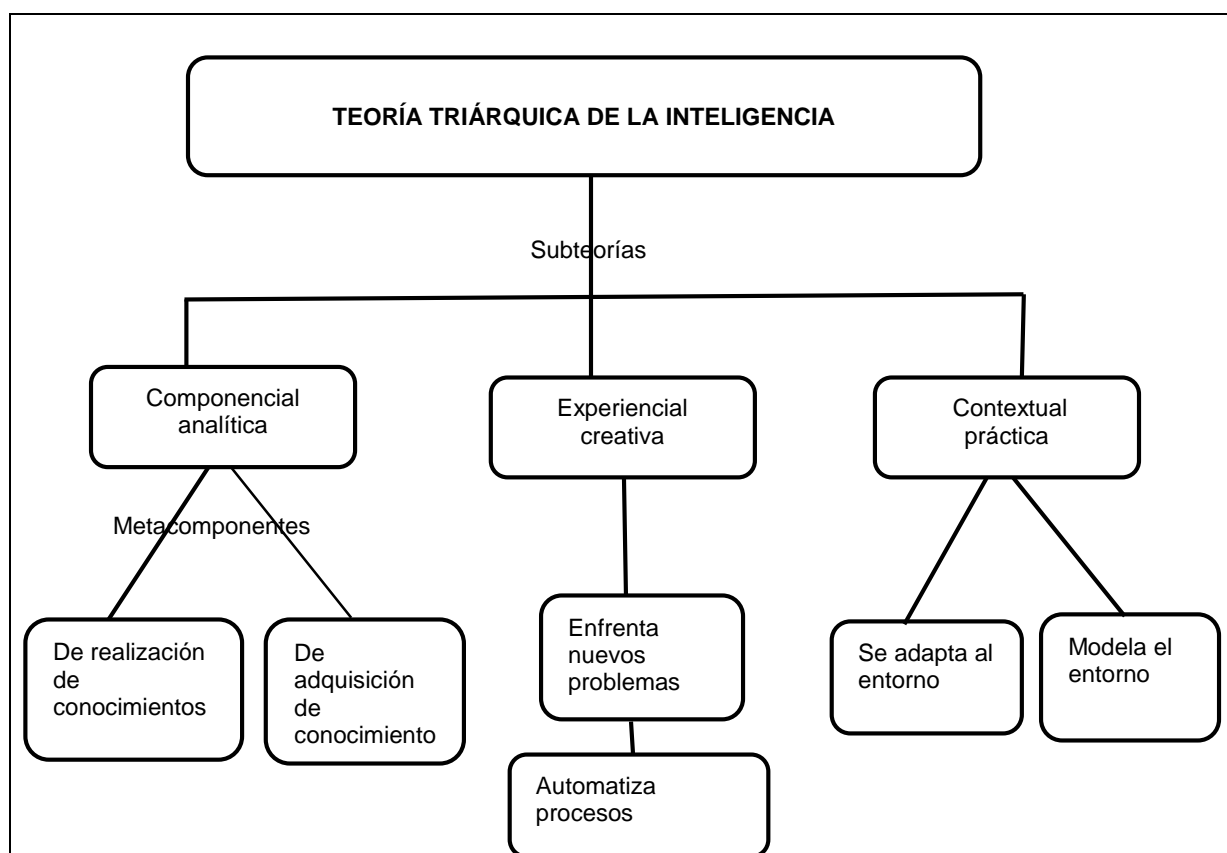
TEORÍA TRIÁRQUICA DE LA INTELIGENCIA

Subteorías

Componencial analítica

Experiencial creativa

Contextual práctica

Metacomponentes

De realización de conocimientos

De adquisición de conocimiento

Enfrenta nuevos problemas

Automatiza procesos

Se adapta al entorno

Modela el entorno